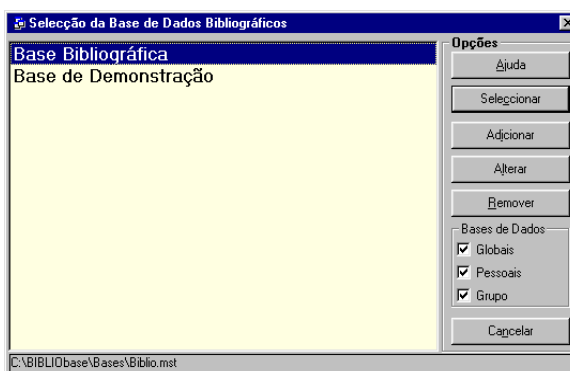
Selecção da Base de Dados Bibliográficos

Base Bibliográfica
Base de Demonstração

Opções
Ajuda
Seleccionar
Adicionar
Alterar
Remover

Bases de Dados
Globais
Pessoais
Grupo

Cancelar

C:\BIBLIObase\Bases\Biblio.mst